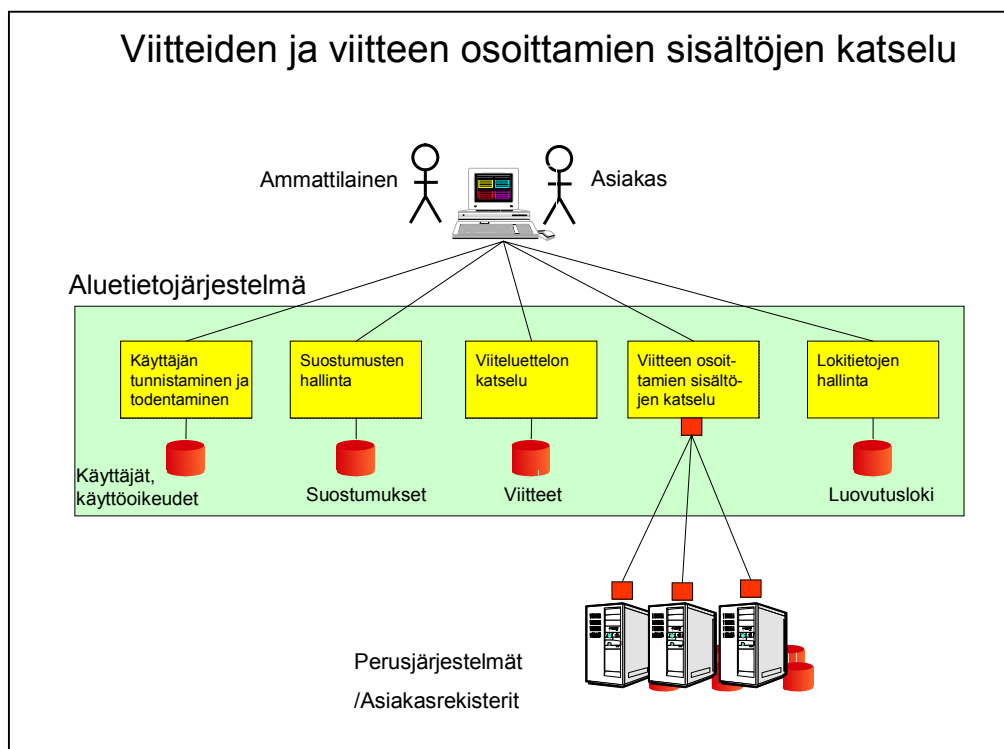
Viitteiden ja viitteen osoittamien sisältöjen katselu

Ammattilainen

Asiakas

Aluetietojärjestelmä

Käyttäjän tunnistaminen ja todentaminen

Suostumusten hallinta

Viiteluettelon katselu

Viitteen osoittamien sisältöjen katselu

Lokitietojen hallinta

Käyttäjät, käyttöoikeudet

Suostumukset

Viitteet

Luovutusloki

Perusjärjestelmät

/Asiakasrekisterit